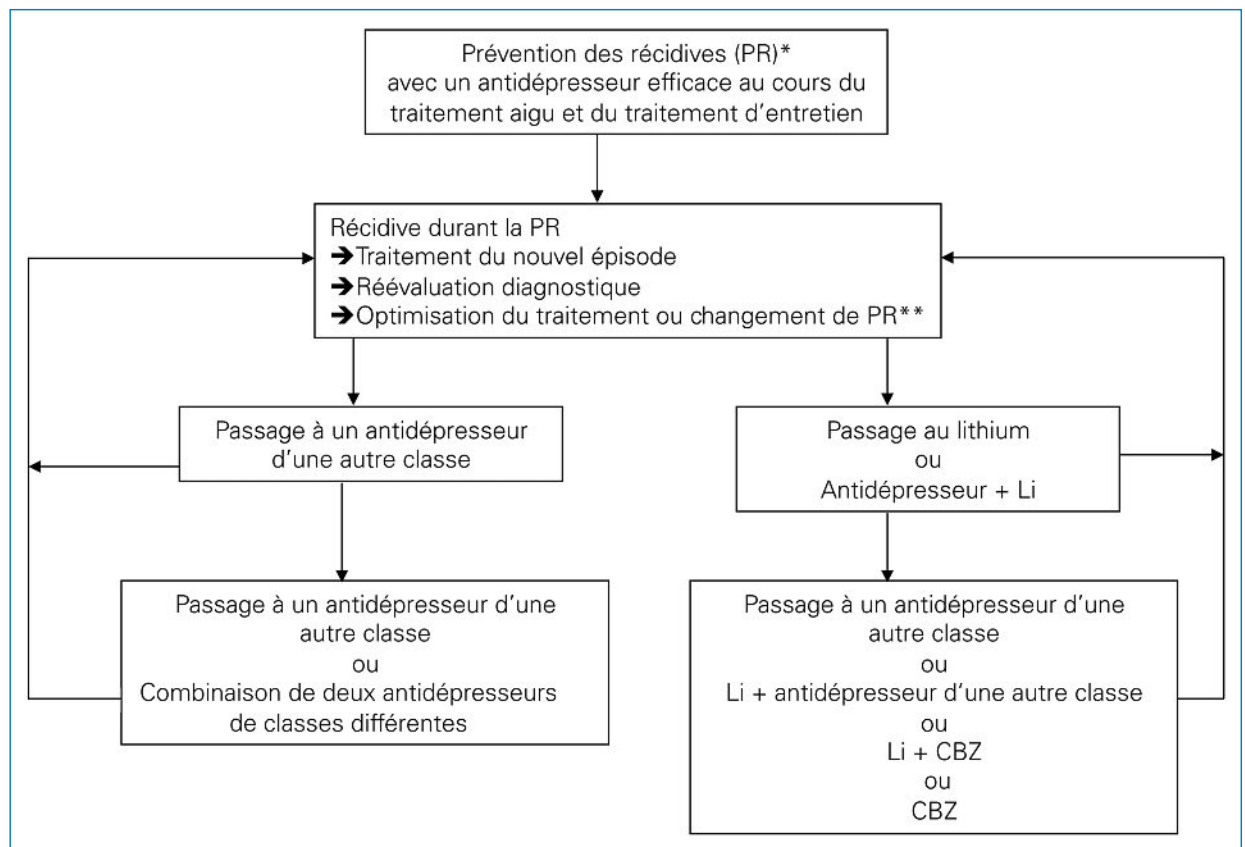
Prévention des récidives (PR)*
avec un antidépresseur efficace au cours du traitement aigu et du traitement d'entretien

Récidive durant la PR
➔Traitement du nouvel épisode
➔Réévaluation diagnostique
➔Optimisation du traitement ou changement de PR**

Passage à un antidépresseur d'une autre classe

Passage au lithium
ou
Antidépresseur + Li

Passage à un antidépresseur d'une autre classe
ou
Combinaison de deux antidépresseurs de classes différentes

Passage à un antidépresseur d'une autre classe
ou
Li + antidépresseur d'une autre classe
ou
Li + CBZ
ou
CBZ